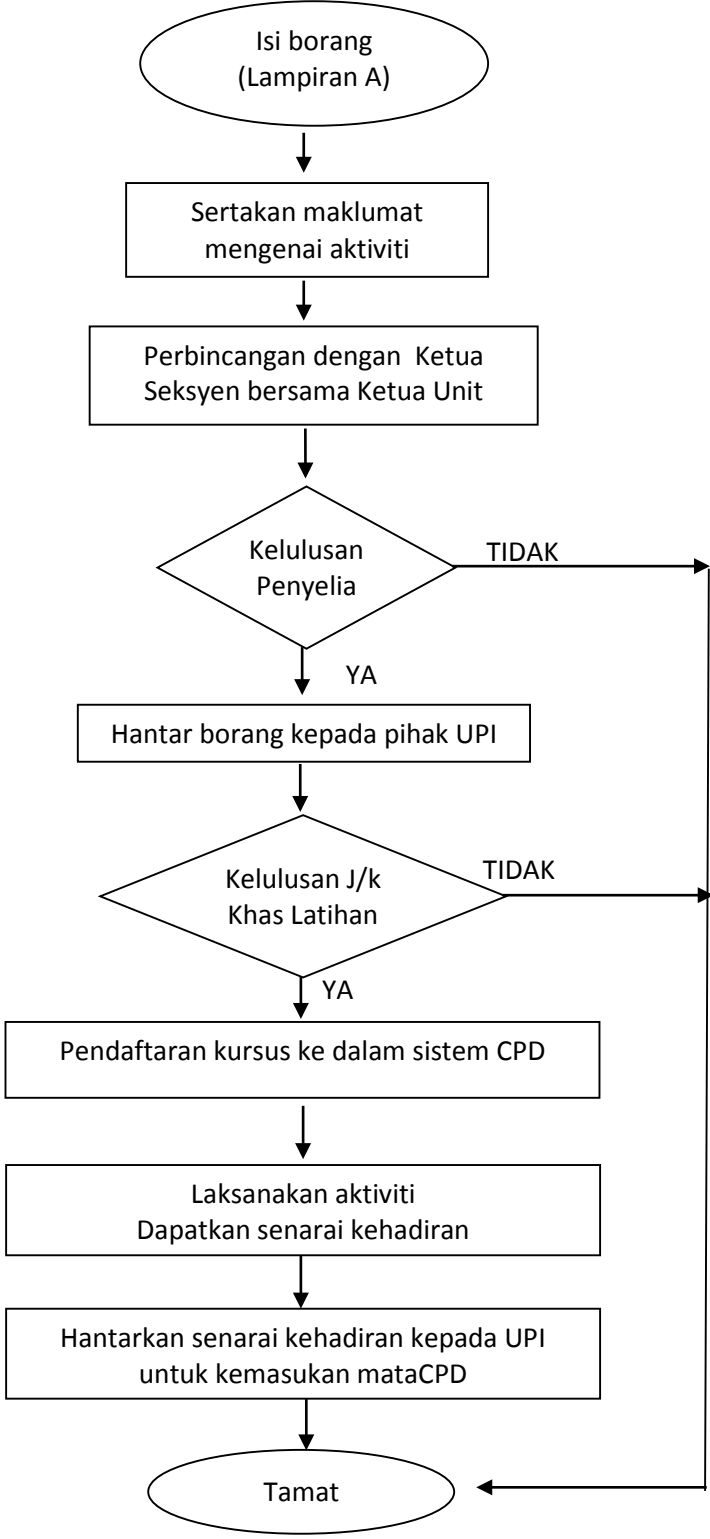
Isi borang
(Lampiran A)

Sertakan maklumat
mengenai aktiviti

Perbincangan dengan Ketua
Seksyen bersama Ketua Unit

Kelulusan
Penyelia

TIDAK

YA

Hantar borang kepada pihak UPI

Kelulusan J/k
Khas Latihan

TIDAK

YA

Pendaftaran kursus ke dalam sistem CPD

Laksanakan aktiviti
Dapatkan senarai kehadiran

Hantarkan senarai kehadiran kepada UPI
untuk kemasukan mataCPD

Tamat